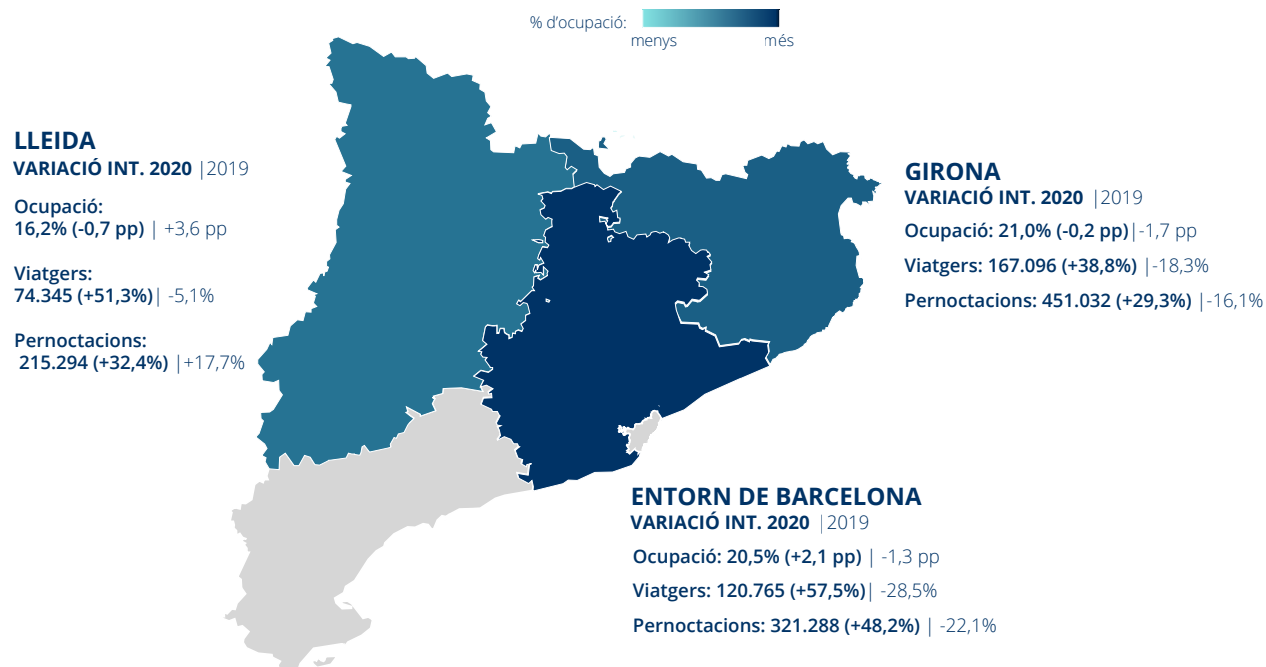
% d'ocupació:
menys
més

LLEIDA
VARIACIÓ INT. 2020 |2019

Ocupació:
16,2% (-0,7 pp) | +3,6 pp

Viatgers:
74.345 (+51,3%)| -5,1%

Pernoctacions:
215.294 (+32,4%) |+17,7%

GIRONA
VARIACIÓ INT. 2020 |2019

Ocupació: 21,0% (-0,2 pp)|-1,7 pp

Viatgers: 167.096 (+38,8%) |-18,3%

Pernoctacions: 451.032 (+29,3%) |-16,1%

ENTORN DE BARCELONA
VARIACIÓ INT. 2020 |2019

Ocupació: 20,5% (+2,1 pp) | -1,3 pp

Viatgers: 120.765 (+57,5%)| -28,5%

Pernoctacions: 321.288 (+48,2%) | -22,1%